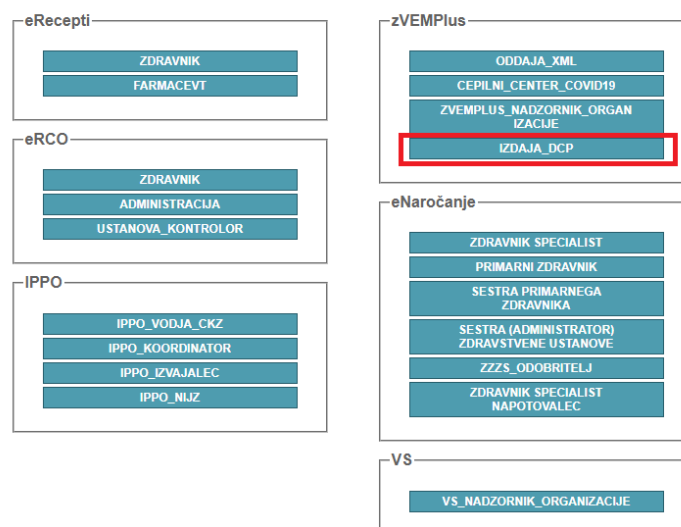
eRecepti

ZDRAVNIK

FARMACEVT

eRCO

ZDRAVNIK

ADMINISTRACIJA

USTANOVA_KONTROLOR

IPPO

IPPO_VODJA_CKZ

IPPO_KOORDINATOR

IPPO_IZVAJALEC

IPPO_NIJZ

zVEMPlus

ODDAJA_XML

CEPILNI_CENTER_COVID19

ZVEMPLUS_NADZORNIK_ORGANIZACIJE

IZDAJA_DCP

eNaročanje

ZDRAVNIK SPECIALIST

PRIMARNI ZDRAVNIK

SESTRA PRIMARNEGA ZDRAVNIKA

SESTRA (ADMINISTRATOR) ZDRAVSTVENE USTANOVE

ZZZS_ODOBRITELJ

ZDRAVNIK SPECIALIST NAPOTOVALEC

VS

VS_NADZORNIK_ORGANIZACIJE